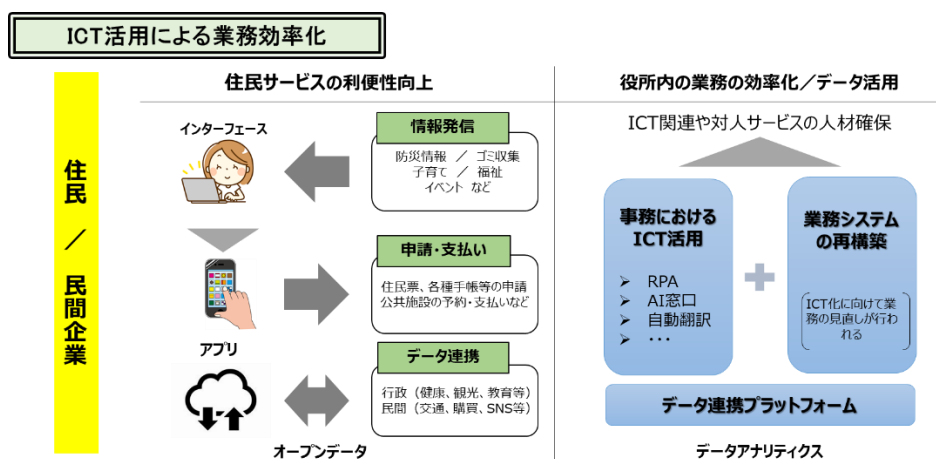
ICT活用による業務効率化

住民／民間企業

住民サービスの利便性向上

インターフェース

アプリ

オープンデータ

情報発信

防災情報 ／ ゴミ収集
子育て ／ 福祉
イベント など

申請・支払い

住民票、各種手帳等の申請
公共施設の予約・支払いなど

データ連携

行政（健康、観光、教育等）
民間（交通、購買、SNS等）

役所内の業務の効率化／データ活用

ICT関連や対人サービスの人材確保

事務における
ICT活用

➢ RPA
➢ AI窓口
➢ 自動翻訳
➢ ・・・

業務システム
の再構築

ICT化に向けて業務の見直しが行われる

データ連携プラットフォーム

データアナリティクス